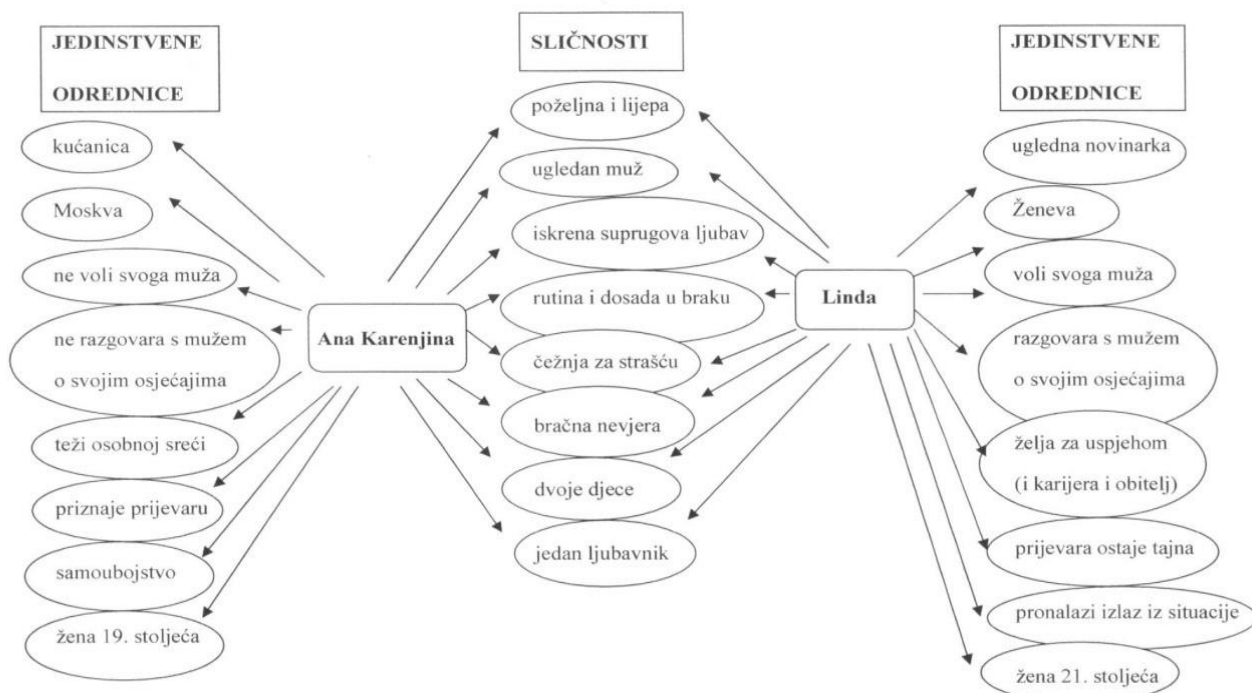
JEDINSTVENE ODREDNICE

kućanica

Moskva

ne voli svoga muža

ne razgovara s mužem o svojim osjećajima

teži osobnoj sreći

priznaje prijevaru

samoubojstvo

žena 19. stoljeća

Ana Karenjina

SLIČNOSTI

poželjna i lijepa

ugledan muž

iskrena suprugova ljubav

rutina i dosada u braku

čežnja za strašću

bračna nevjera

dvoje djece

jedan ljubavnik

Linda

JEDINSTVENE ODREDNICE

ugledna novinarka

Ženeva

voli svoga muža

razgovara s mužem o svojim osjećajima

želja za uspjehom (i karijera i obitelj)

prijevara ostaje tajna

pronalazi izlaz iz situacije

žena 21. stoljeća